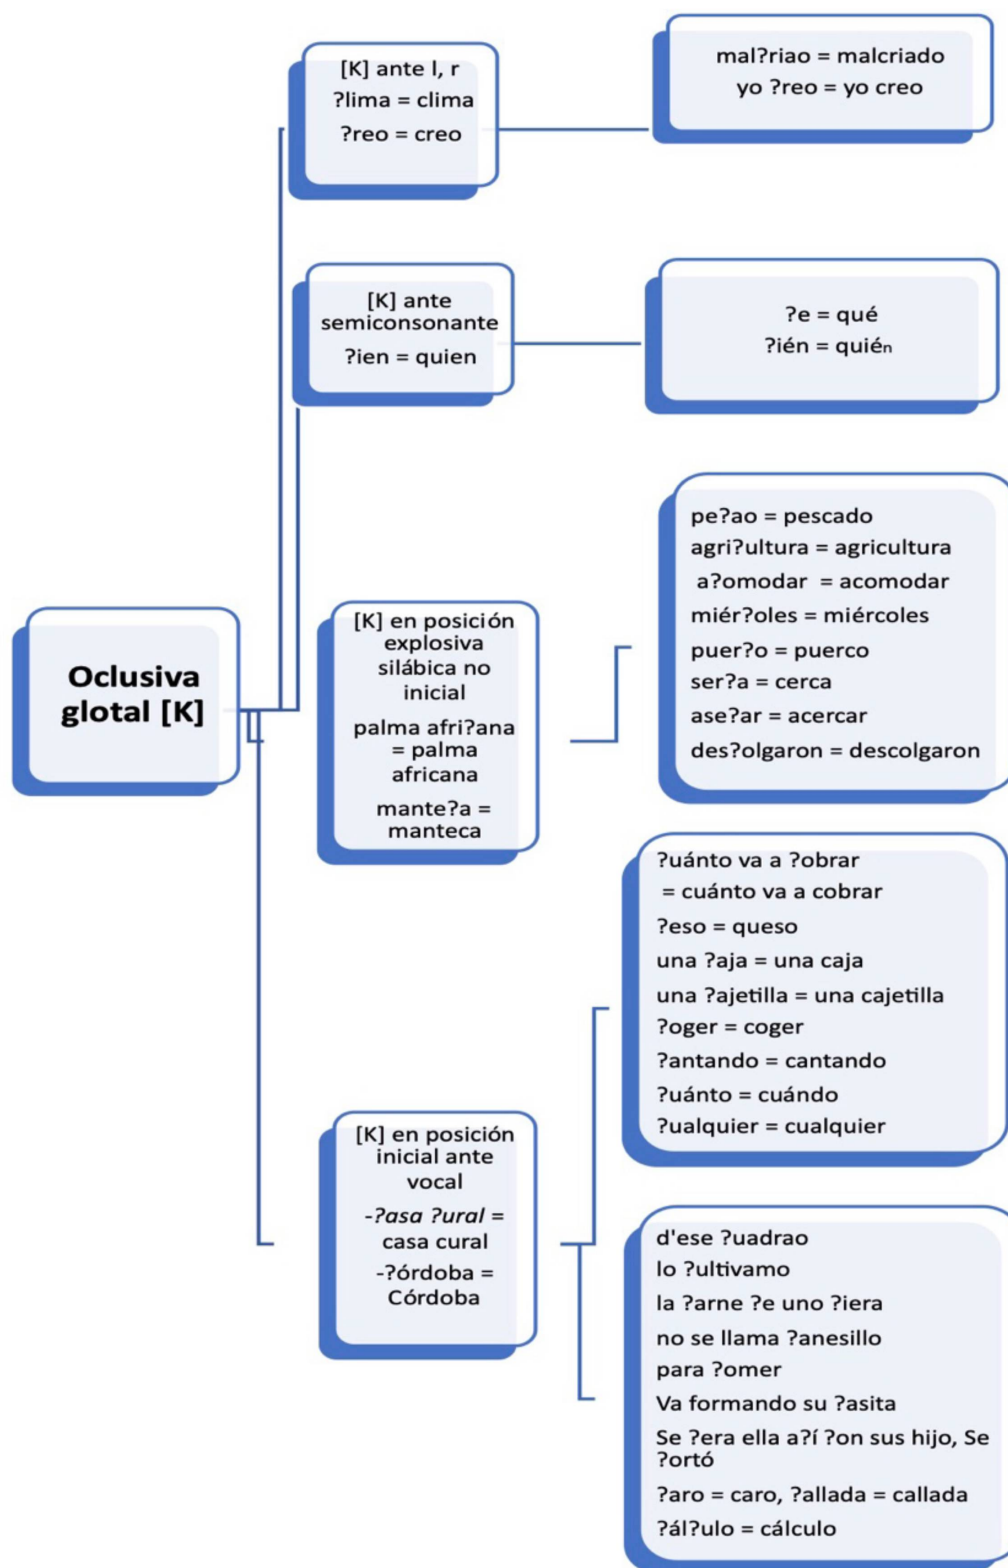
Oclusiva glotal [K]

[K] ante l, r
ʔlima = clima
ʔreo = creo

malʔriao = malcriado
yo ʔreo = yo creo

[K] ante semiconsonante
ʔien = quien

ʔe = qué
ʔién = quién

[K] en posición explosiva silábica no inicial
palma afriʔana = palma africana
manteʔa = manteca

peʔao = pescado
agriʔultura = agricultura
aʔomodar = acomodar
miérʔoles = miércoles
puerʔo = puerco
serʔa = cerca
aseʔar = acercar
desʔolgaron = descolgaron

[K] en posición inicial ante vocal
-ʔasa ʔural = casa cural
-ʔórdoba = Córdoba

ʔuánto va a ʔobrar = cuánto va a cobrar
ʔeso = queso
una ʔaja = una caja
una ʔajetilla = una cajetilla
ʔoger = coger
ʔantando = cantando
ʔuánto = cuándo
ʔualquier = cualquier

d'ese ʔuadrao
lo ʔultivamo
la ʔarne ʔe uno ʔiera
no se llama ʔanesillo
para ʔomer
Va formando su ʔasita
Se ʔera ella aʔí ʔon sus hijo, Se ʔortó
ʔaro = caro, ʔallada = callada
ʔálʔulo = cálculo